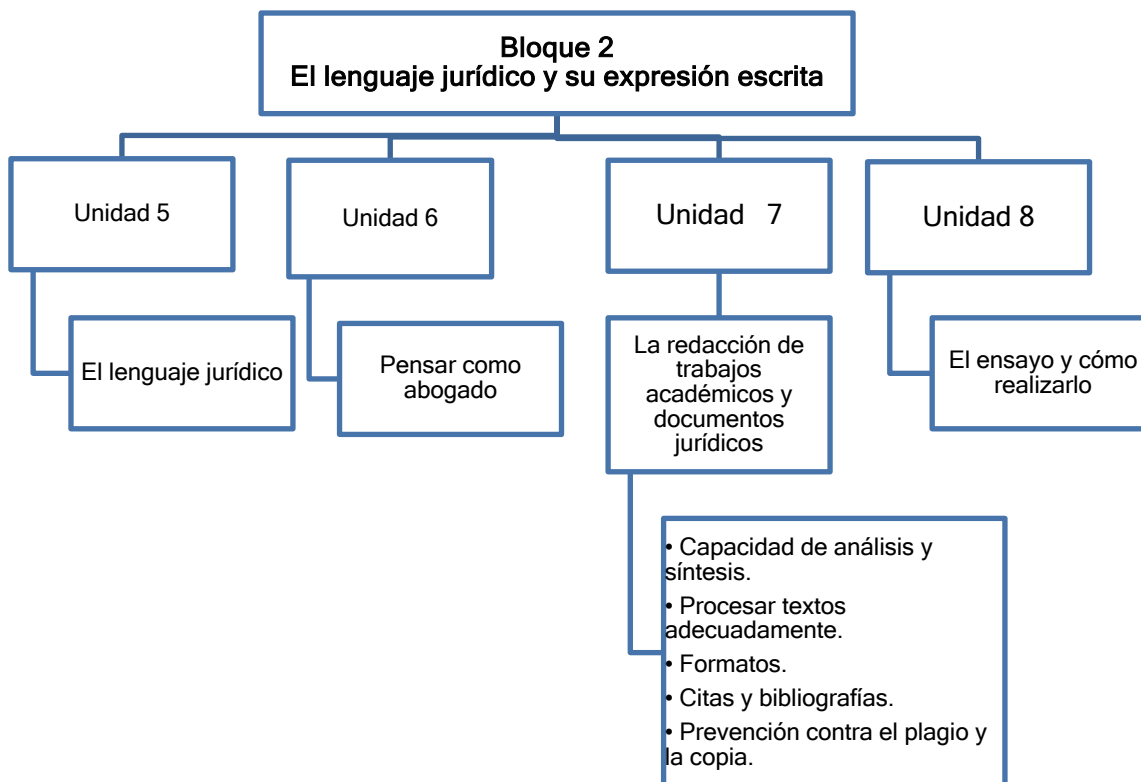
Bloque 2
El lenguaje jurídico y su expresión escrita

Unidad 5

El lenguaje jurídico

Unidad 6

Pensar como abogado

Unidad 7

La redacción de trabajos académicos y documentos jurídicos

• Capacidad de análisis y síntesis.
• Procesar textos adecuadamente.
• Formatos.
• Citas y bibliografías.
• Prevención contra el plagio y la copia.

Unidad 8

El ensayo y cómo realizarlo